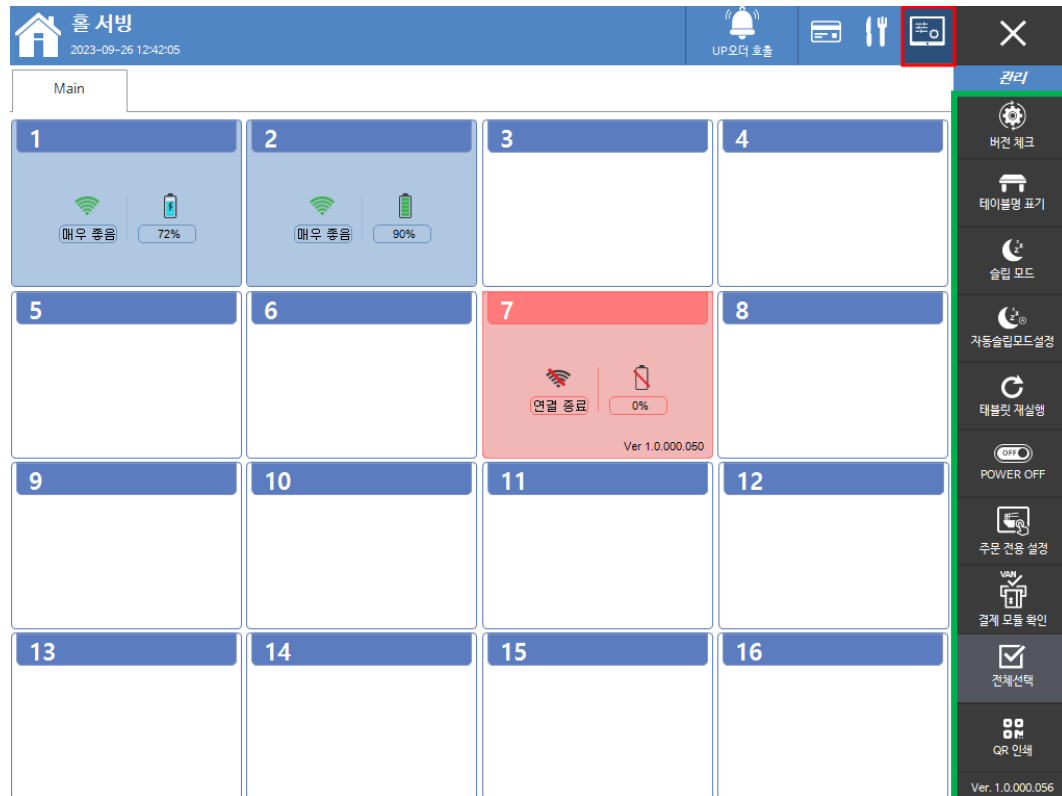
홀 서빙
2023-09-26 12:42:05

UP오더 호출

Main

관리

1
매우 좋음
72%

2
매우 좋음
90%

3

4

5

6

7
연결 종료
0%
Ver 1.0.000.050

8

9

10

11

12

13

14

15

16

버전 체크
테이블명 표기
슬립 모드
자동슬립모드설정
태블릿 재실행
OFF
POWER OFF
주문 전용 설정
VAN
결제 모듈 확인
전체선택
QR 인쇄
Ver. 1.0.000.056